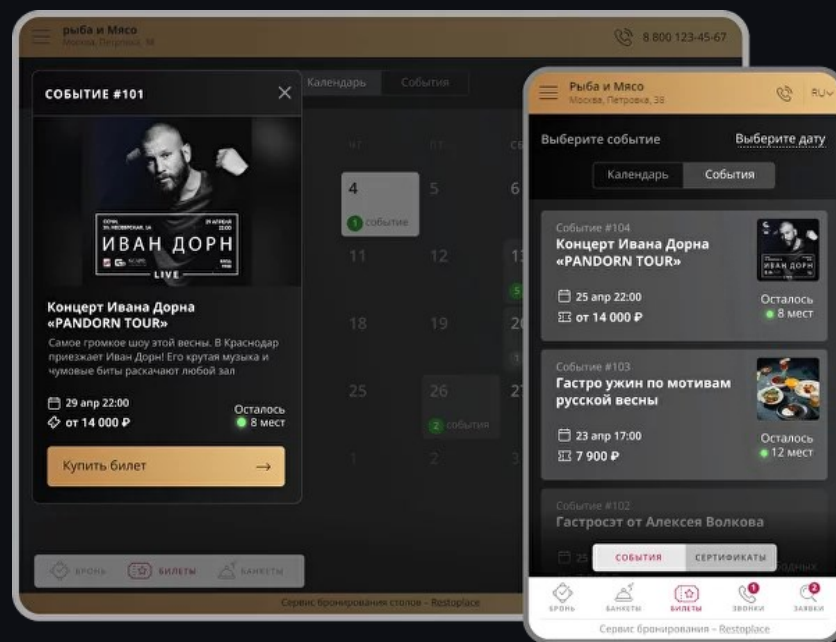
рыба и Мясо
Москва, Петровка, 38

8 800 123-45-67

СОБЫТИЕ #101

Календарь События

СОЧИ
УЛ. НЕСЕБРСКАЯ, 1А
29 АПРЕЛЯ
22:00
ИВАН ДОРН
LIVE

Концерт Ивана Дорна «PANDORN TOUR»

Самое громкое шоу этой весны. В Краснодар приезжает Иван Дорн! Его крутая музыка и чумовые биты раскачают любой зал

29 апр 22:00
от 14 000 ₽

Осталось
8 мест

Купить билет

ЧТ ПТ СБ
4 5 6
1 событие
11 12 13
18 19 20
25 26 27
2 события
1 2 3

БРОНЬ БИЛЕТЫ БАНКЕТЫ

Сервис бронирования столов - Restoplace

Рыба и Мясо
Москва, Петровка, 38

RU

Выберите событие
Выберите дату

Календарь События

Событие #104
Концерт Ивана Дорна «PANDORN TOUR»
25 апр 22:00
от 14 000 ₽
Осталось
8 мест

Событие #103
Гастро ужин по мотивам русской весны
23 апр 17:00
7 900 ₽
Осталось
12 мест

Событие #102
Гастросэт от Алексея Волкова

СОБЫТИЯ СЕРТИФИКАТЫ

БРОНЬ БАНКЕТЫ БИЛЕТЫ ЗВОНКИ ЗАЯВКИ

Сервис бронирования - Restoplace